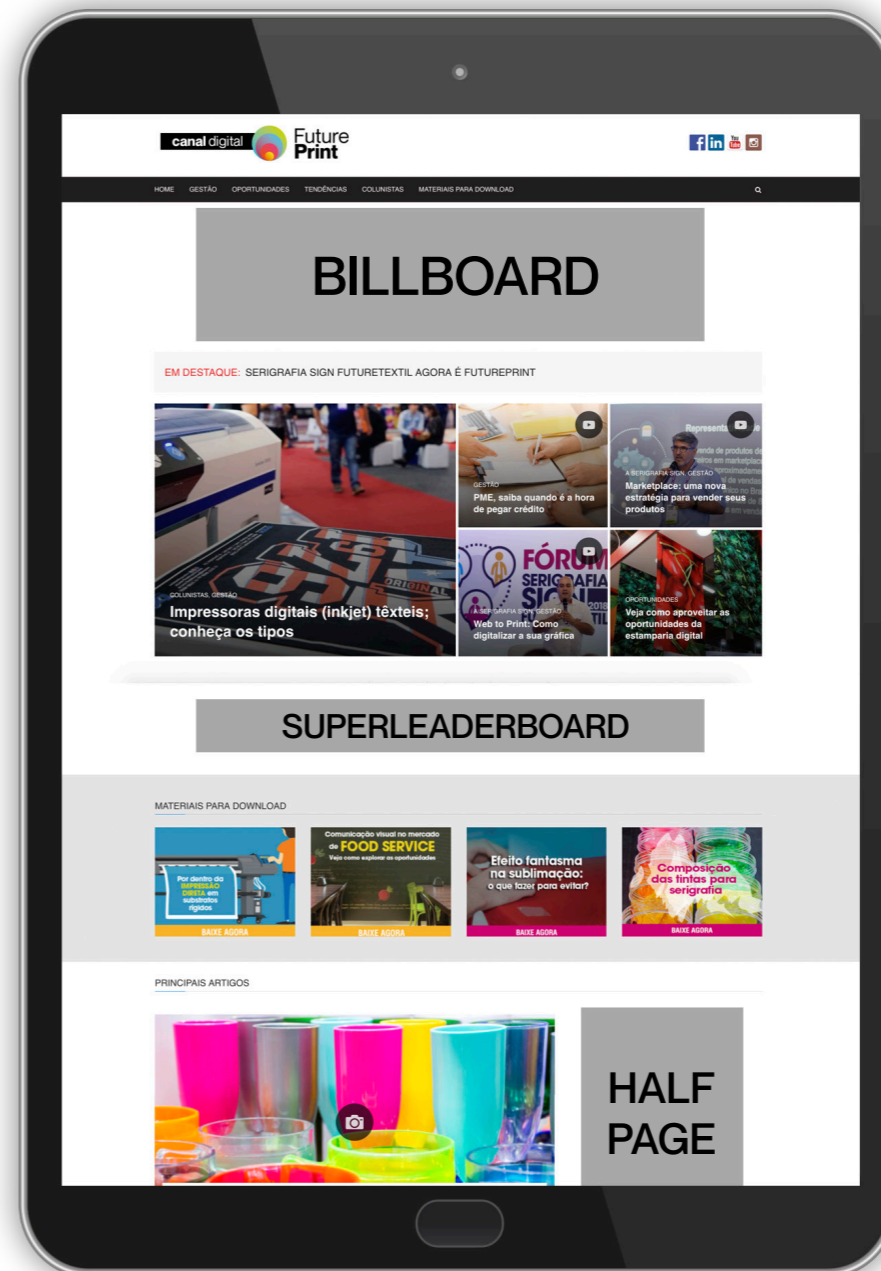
canal digital Future Print

HOME GESTÃO OPORTUNIDADES TENDÊNCIAS COLUNISTAS MATERIAIS PARA DOWNLOAD

BILLBOARD

EM DESTAQUE: SERIGRAFIA SIGN FUTURETEXTIL AGORA É FUTUREPRINT

COLUNISTAS, GESTÃO
Impressoras digitais (inkjet) têxteis; conheça os tipos

GESTÃO
PME, saiba quando é a hora de pegar crédito

A SERIGRAFIA SIGN, GESTÃO
Marketplace: uma nova estratégia para vender seus produtos

A SERIGRAFIA SIGN, GESTÃO
Web to Print: Como digitalizar a sua gráfica

OPORTUNIDADES
Veja como aproveitar as oportunidades da estamparia digital

SUPERLEADERBOARD

MATERIAIS PARA DOWNLOAD

Por dentro da IMPRESSÃO DIRETA em substratos rígidos
BAIXE AGORA

Comunicação visual no mercado de FOOD SERVICE
Veja como explorar as oportunidades
BAIXE AGORA

Efeito fantasma na sublimação: o que fazer para evitar?
BAIXE AGORA

Composição das tintas para serigrafia
BAIXE AGORA

PRINCIPAIS ARTIGOS

HALF PAGE